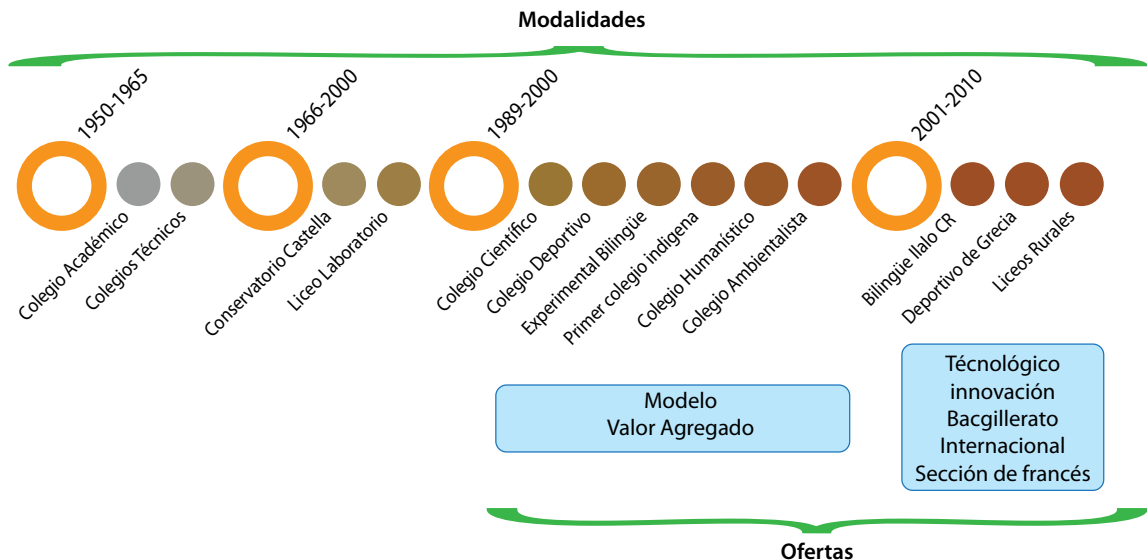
Modalidades

1950-1965
Colegio Académico
Colegios Técnicos

1966-2000
Conservatorio Castella
Liceo Laboratorio

1989-2000
Colegio Científico
Colegio Deportivo
Experimental Bilingüe
Primer colegio indígena
Colegio Humanístico
Colegio Ambientalista

2001-2010
Bilingüe Ilalo CR
Deportivo de Grecia
Liceos Rurales

Modelo
Valor Agregado

Técnológico
innovación
Bacgillerato
Internacional
Sección de francés

Ofertas